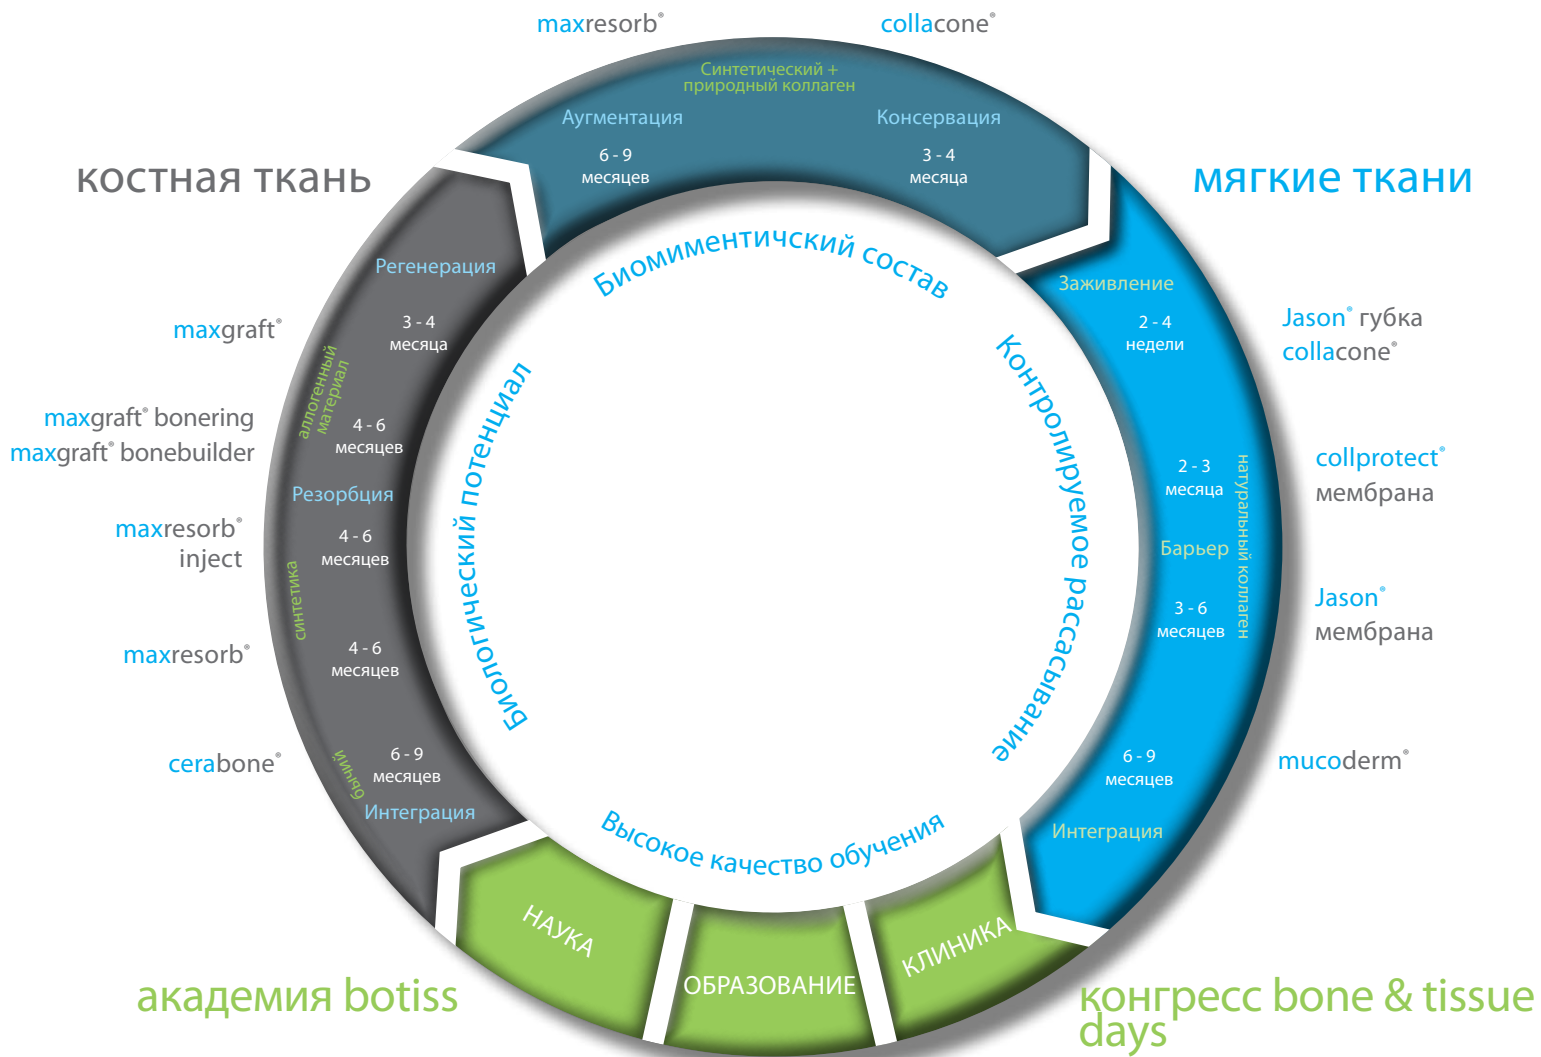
maxresorb®

collacone®

Синтетический + природный коллаген

Аугментация

Консервация

6 - 9 месяцев

3 - 4 месяца

костная ткань

мягкие ткани

Биомиментичский состав

Регенерация

3 - 4 месяца

maxgraft®

аллогенный материал

maxgraft® bonering

maxgraft® bonebuilder

4 - 6 месяцев

Резорбция

maxresorb® inject

4 - 6 месяцев

синтетика

maxresorb®

4 - 6 месяцев

cerabone®

бычий

6 - 9 месяцев

Интеграция

Биологический потенциал

Контролируемое рассасывание

Заживление

2 - 4 недели

Jason® губка

collacone®

2 - 3 месяца

натуральный коллаген

collprotect® мембрана

Барьер

3 - 6 месяцев

Jason® мембрана

6 - 9 месяцев

mucoderm®

Интеграция

Высокое качество обучения

НАУКА

ОБРАЗОВАНИЕ

КЛИНИКА

академия botiss

конгресс bone & tissue days